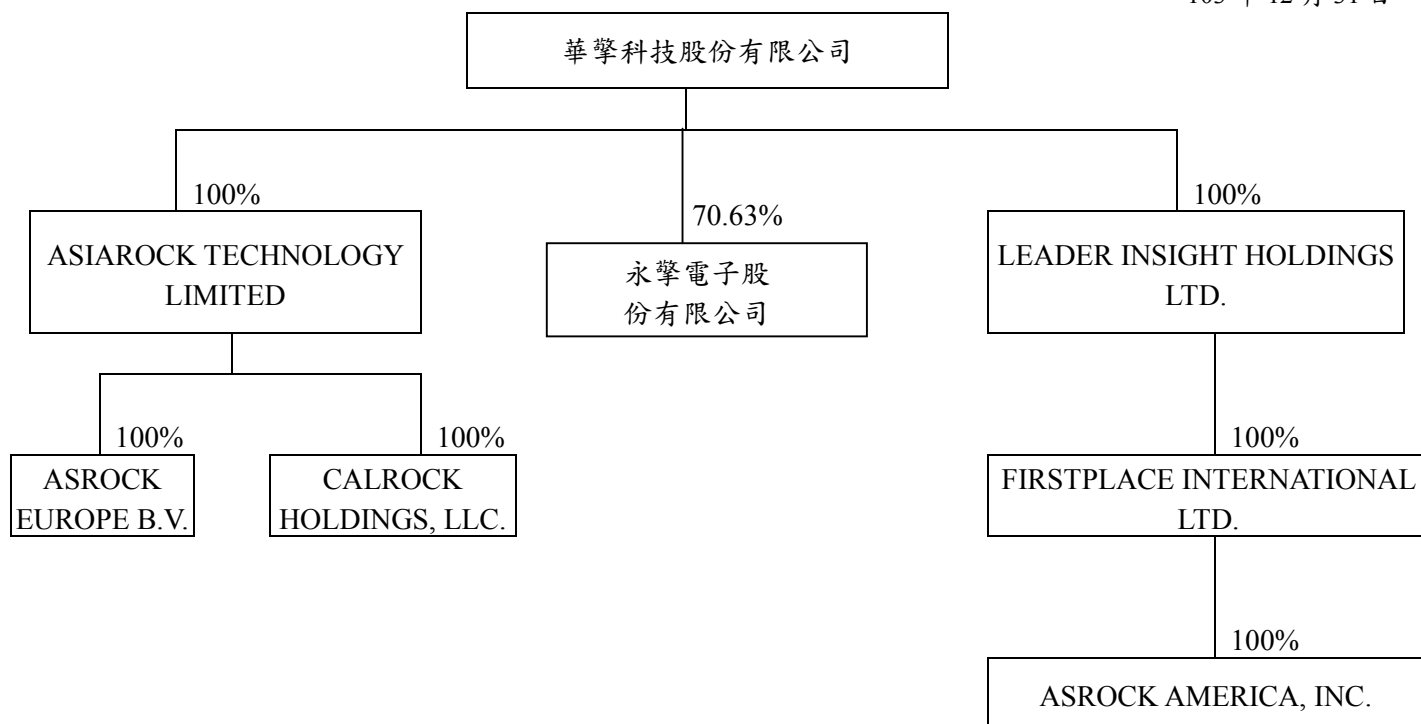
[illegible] 年 12 月 31 日

華擎科技股份有限公司

100%

ASIAROCK TECHNOLOGY LIMITED

70.63%

永擎電子股份有限公司

100%

LEADER INSIGHT HOLDINGS LTD.

100%

ASROCK EUROPE B.V.

100%

CALROCK HOLDINGS, LLC.

100%

FIRSTPLACE INTERNATIONAL LTD.

100%

ASROCK AMERICA, INC.